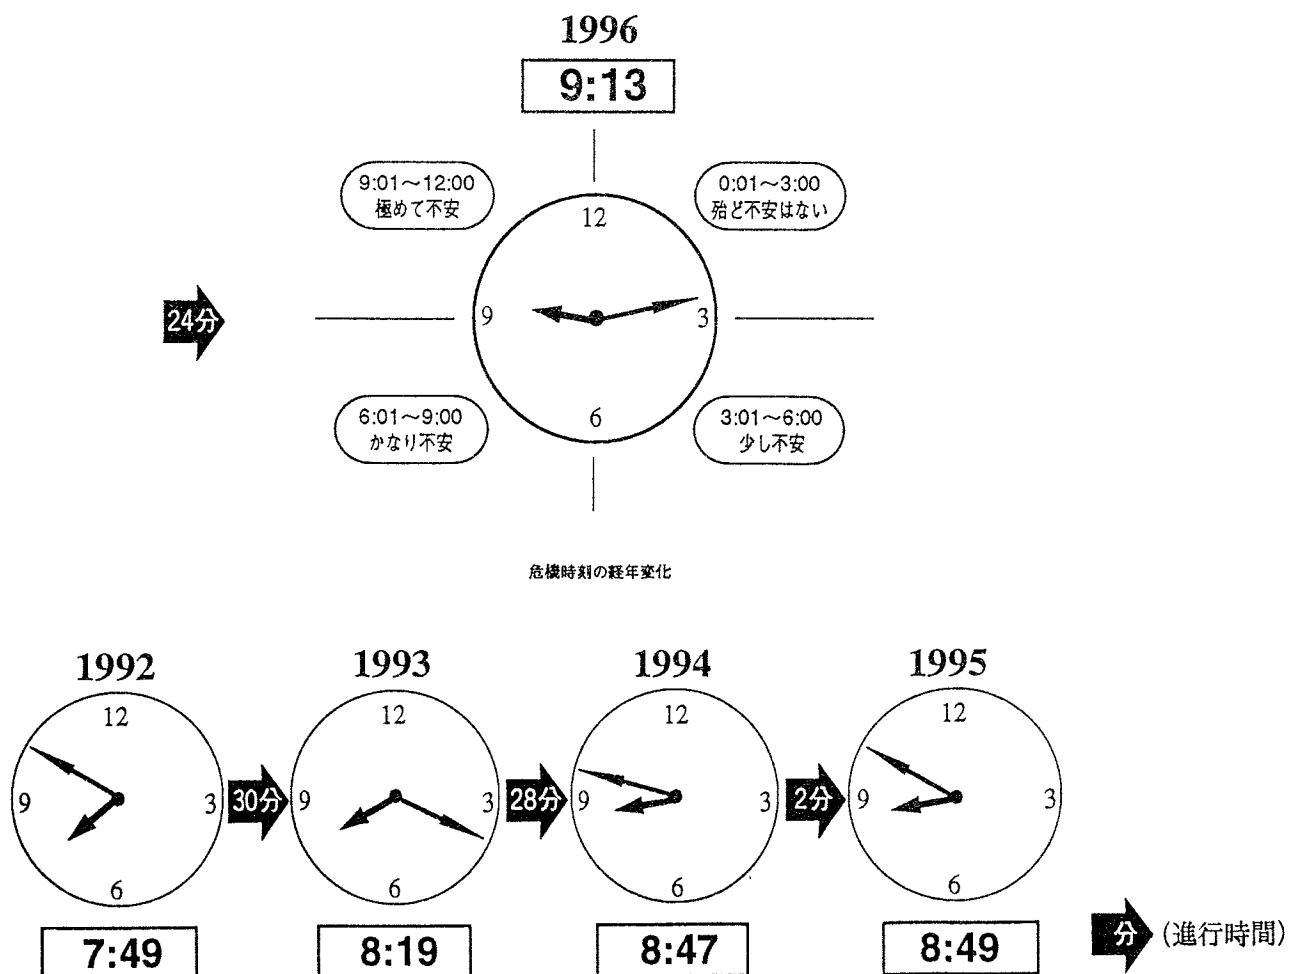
1996

9:13

9:01～12:00
極めて不安

0:01～3:00
殆ど不安はない

24分

12

9

3

6

6:01～9:00
かなり不安

3:01～6:00
少し不安

危機時刻の経年変化

1992

12

9

3

6

7:49

30分

1993

12

9

3

6

8:19

28分

1994

12

9

3

6

8:47

2分

1995

12

9

3

6

8:49

分 (進行時間)